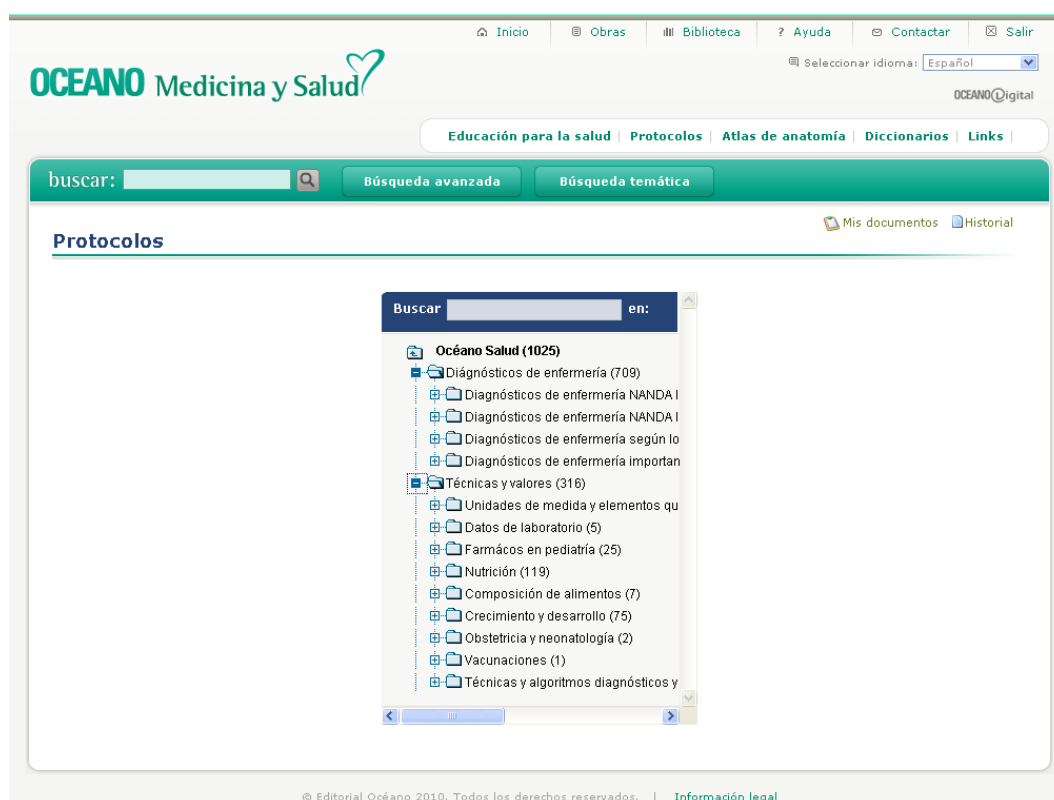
Inicio | Obras | Biblioteca | ? Ayuda | Contactar | Salir

OCEANO Medicina y Salud

Seleccionar idioma: Español

OCEANO Digital

Educación para la salud | Protocolos | Atlas de anatomía | Diccionarios | Links |

buscar:

Búsqueda avanzada

Búsqueda temática

Mis documentos Historial

Protocolos

Buscar en:

Océano Salud (1025)
Diágnosticos de enfermería (709)
Diagnósticos de enfermería NANDA I
Diagnósticos de enfermería NANDA I
Diagnósticos de enfermería según lo
Diagnósticos de enfermería importan
Técnicas y valores (316)
Unidades de medida y elementos qu
Datos de laboratorio (5)
Farmácos en pediatría (25)
Nutrición (119)
Composición de alimentos (7)
Crecimiento y desarrollo (75)
Obstetricia y neonatología (2)
Vacunaciones (1)
Técnicas y algoritmos diagnósticos y

© Editorial Océano 2010. Todos los derechos reservados. | Información legal